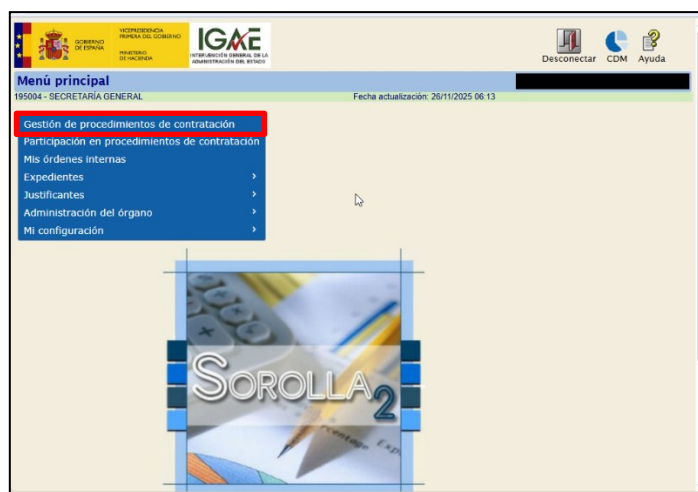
GOBIERNO DE ESPAÑA
VICEPRESIDENCIA PRIMERA DEL GOBIERNO
MINISTERIO DE HACIENDA
IGAE
INTERVENCIÓN GENERAL DE LA ADMINISTRACIÓN DEL ESTADO

Desconectar CDM Ayuda

Menú principal
195004 - SECRETARÍA GENERAL
Fecha actualización: 26/11/2025 06:13

Gestión de procedimientos de contratación
Participación en procedimientos de contratación
Mis órdenes internas
Expedientes
Justificantes
Administración del órgano
Mi configuración

SOROLLA 2